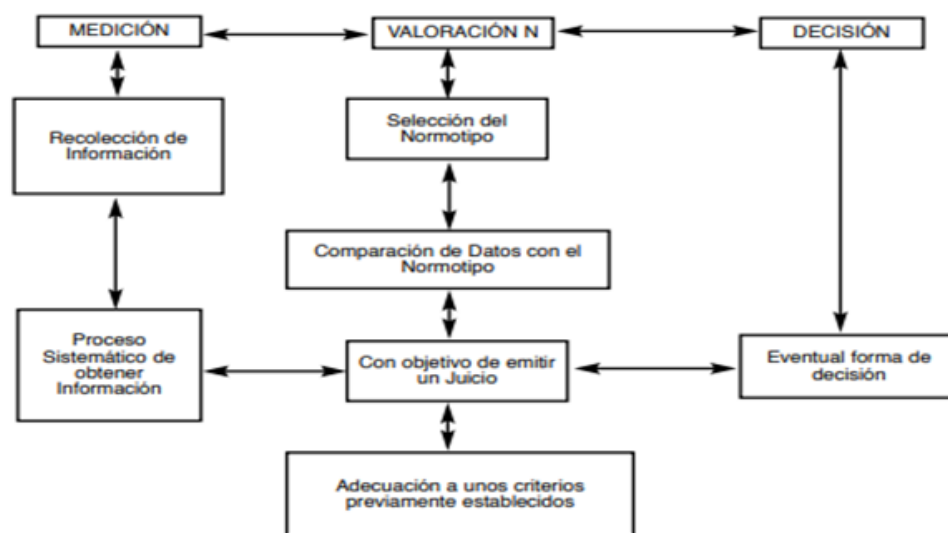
MEDICIÓN

VALORACIÓN N

DECISIÓN

Recolección de Información

Selección del Normotipo

Comparación de Datos con el Normotipo

Proceso Sistemático de obtener Información

Con objetivo de emitir un Juicio

Eventual forma de decisión

Adecuación a unos criterios previamente establecidos